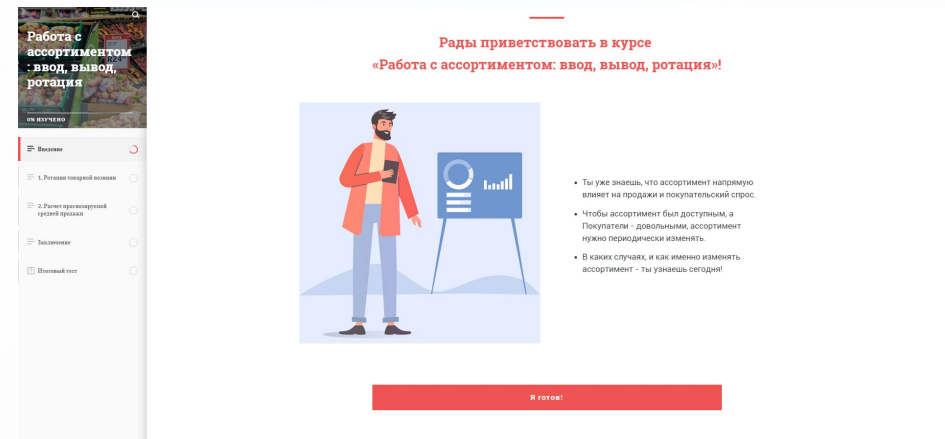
Работа с ассортиментом : ввод, вывод, ротация

0% ИЗУЧЕНО

Введение

1. Ротация товарной позиции

2. Расчет прогнозируемой средней продажи

Заключение

Итоговый тест

Рады приветствовать в курсе
«Работа с ассортиментом: ввод, вывод, ротация»!

- Ты уже знаешь, что ассортимент напрямую влияет на продажи и покупательский спрос.
- Чтобы ассортимент был доступным, а Покупатели - довольными, ассортимент нужно периодически изменять.
- В каких случаях, и как именно изменять ассортимент - ты узнаешь сегодня!

Я готов!